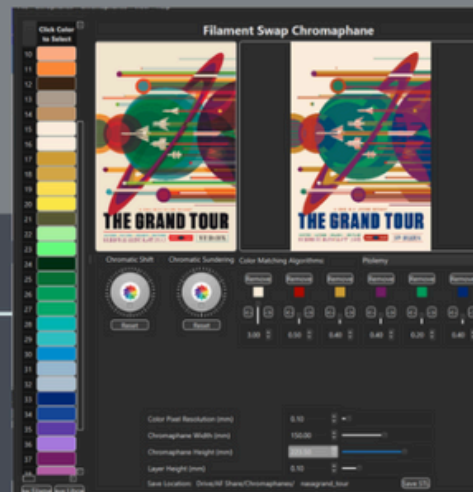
Click Color to Select

10
11
12
13
14
15
16
17
18
19
20
21
22
23
24
25
26
27
28
29
30
31
32
33
34
35
36
37
38

Filament Swap Chromaphane

THE GRAND TOUR

THE GRAND TOUR

Chromatic Shift

Chromatic Sundering

Reset

Reset

Color Matching Algorithms

Ptolemy

Remove
Remove
Remove
Remove
Remove
Remove
Remove

3.00
0.50
0.40
0.40
0.20

Color Pixel Resolution (mm)
0.10

Chromaphane Width (mm)
150.00

Chromaphane Height (mm)
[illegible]

Layer Height (mm)
0.10

Save Location:
Drive/AF Share/Chromaphanes/
nasagrand_tour

Save STL